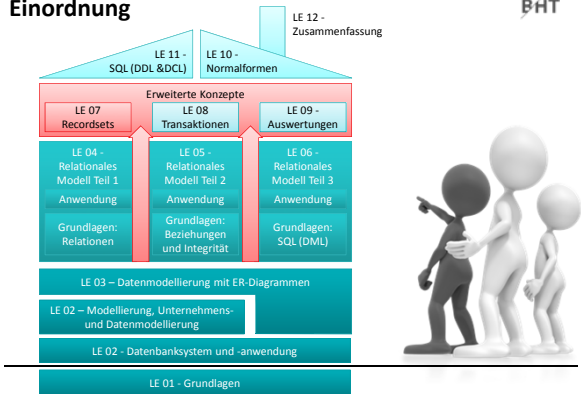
Einordnung

BHT

LE 12 - Zusammenfassung

LE 11 - SQL (DDL &DCL)

LE 10 - Normalformen

Erweiterte Konzepte

LE 07 Recordsets

LE 08 Transaktionen

LE 09 - Auswertungen

LE 04 - Relationales Modell Teil 1

Anwendung

Grundlagen: Relationen

LE 05 - Relationales Modell Teil 2

Anwendung

Grundlagen: Beziehungen und Integrität

LE 06 - Relationales Modell Teil 3

Anwendung

Grundlagen: SQL (DML)

LE 03 – Datenmodellierung mit ER-Diagrammen

LE 02 – Modellierung, Unternehmens- und Datenmodellierung

LE 02 - Datenbanksystem und -anwendung

LE 01 - Grundlagen